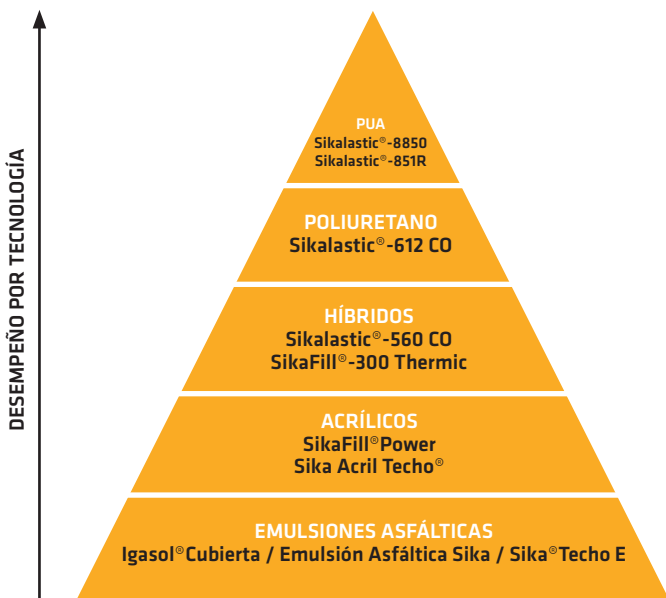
DESEMPEÑO POR TECNOLOGÍA

PUA
Sikalastic®-8850
Sikalastic®-851R

POLIURETANO
Sikalastic®-612 CO

HÍBRIDOS
Sikalastic®-560 CO
SikaFill®-300 Thermic

ACRÍLICOS
SikaFill®Power
Sika Acril Techo®

EMULSIONES ASFÁLTICAS
Igasol®Cubierta / Emulsión Asfáltica Sika / Sika®Techo E